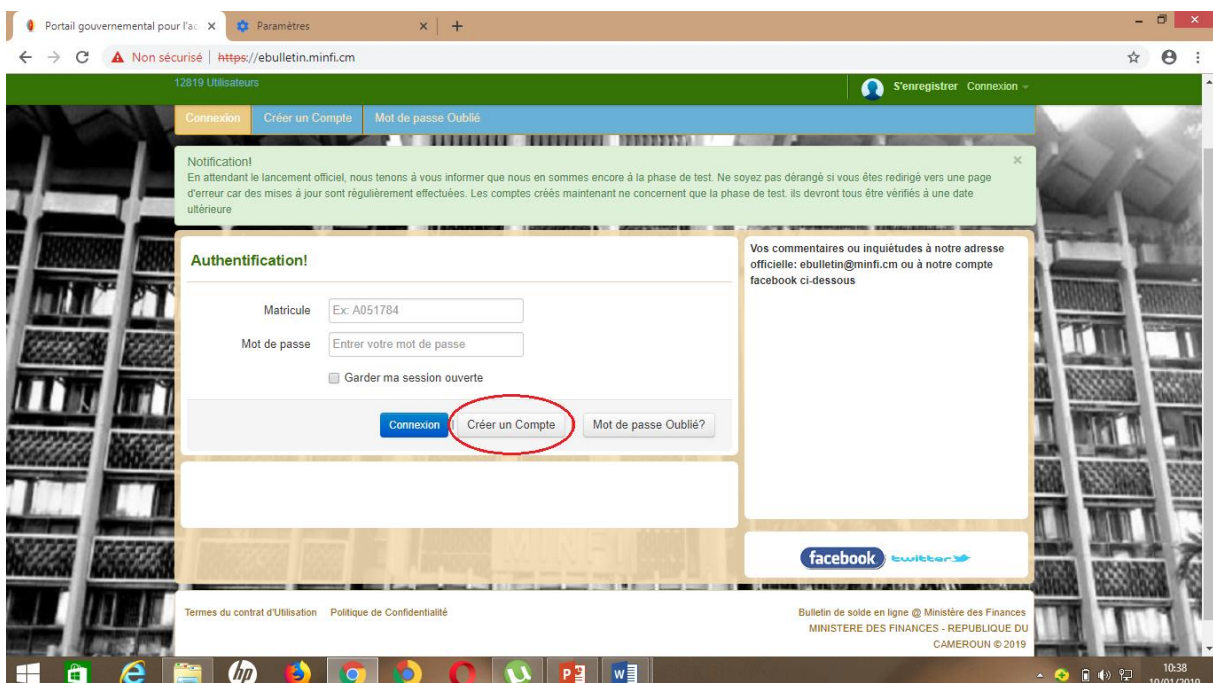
Portail gouvernemental pour l'ac ×
Paramètres ×
+

Non sécurisé | https://ebulletin.minfi.cm

12819 Utilisateurs
S'enregistrer Connexion

Connexion Créer un Compte Mot de passe Oublié

Notification!
En attendant le lancement officiel, nous tenons à vous informer que nous en sommes encore à la phase de test. Ne soyez pas dérangé si vous êtes redirigé vers une page d'erreur car des mises à jour sont régulièrement effectuées. Les comptes créés maintenant ne concernent que la phase de test. ils devront tous être vérifiés à une date ultérieure

Authentification!

Matricule Ex: A051784
Mot de passe Entrer votre mot de passe
Garder ma session ouverte

Connexion Créer un Compte Mot de passe Oublié?

Vos commentaires ou inquiétudes à notre adresse officielle: ebulletin@minfi.cm ou à notre compte facebook ci-dessous

facebook twitter

Termes du contrat d'Utilisation Politique de Confidentialité

Bulletin de solde en ligne @ Ministère des Finances
MINISTERE DES FINANCES - REPUBLIQUE DU CAMEROUN © 2019

10:38
10/01/2019